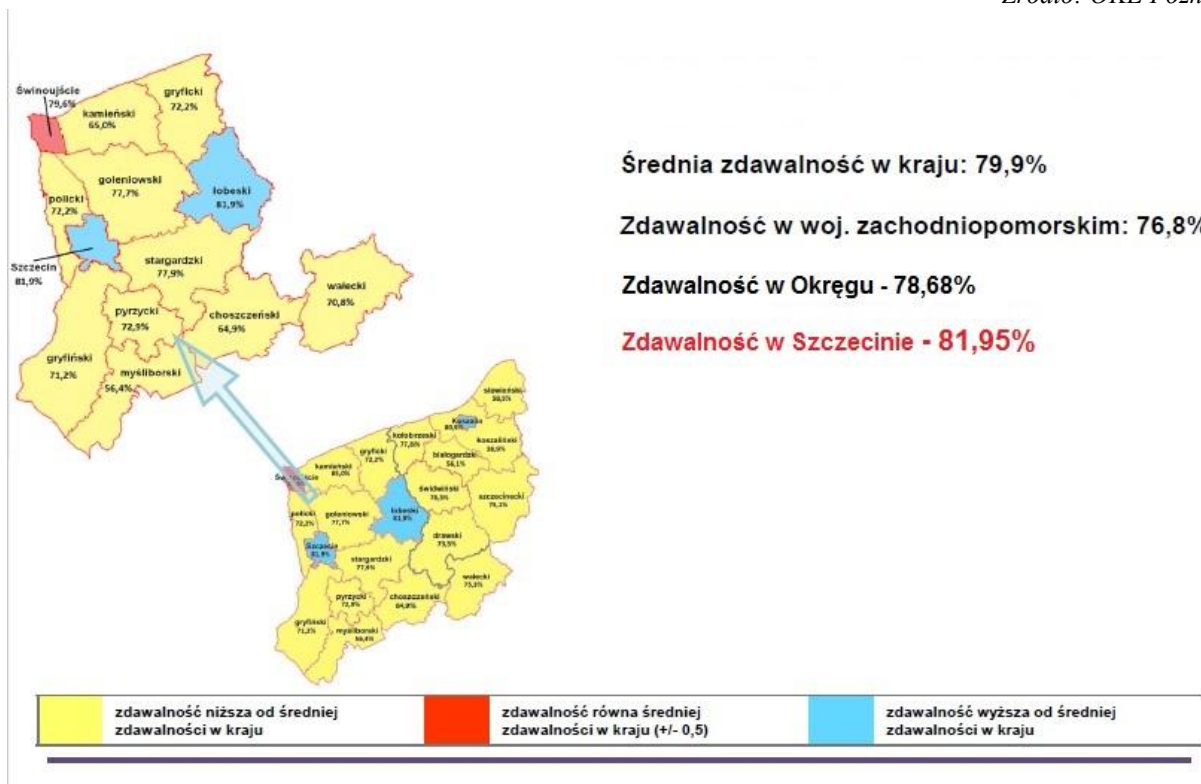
Źródło: OKE Pozn

Świnoujście 79,6%
kamieński 65,0%
gryficki 72,2%
goleniowski 77,7%
łobeski 81,9%
policki 72,2%
Szczecin 81,9%
stargardzki 77,9%
wałecki 70,8%
pyrzycki 72,9%
choszczeński 64,9%
gryfiński 71,2%
myśliborski 56,4%

Średnia zdawalność w kraju: 79,9%

Zdawalność w woj. zachodniopomorskim: 76,8%

Zdawalność w Okręgu - 78,68%

Zdawalność w Szczecinie - 81,95%

sławieński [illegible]
Koszalin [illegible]
kołobrzeski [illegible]
koszaliński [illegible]
gryficki 72,2%
kamieński 65,0%
białogardzki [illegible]
Świnoujście
świdwiński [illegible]
szczecinecki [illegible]
policki 72,2%
goleniowski 77,7%
łobeski 81,9%
drawski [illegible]
Szczecin 81,9%
stargardzki 77,9%
wałecki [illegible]
pyrzycki 72,9%
choszczeński 64,9%
gryfiński 71,2%
myśliborski 56,4%

| zdawalność niższa od średniej zdawalności w kraju | zdawalność równa średniej zdawalności w kraju (+/- 0,5) | zdawalność wyższa od średniej zdawalności w kraju |